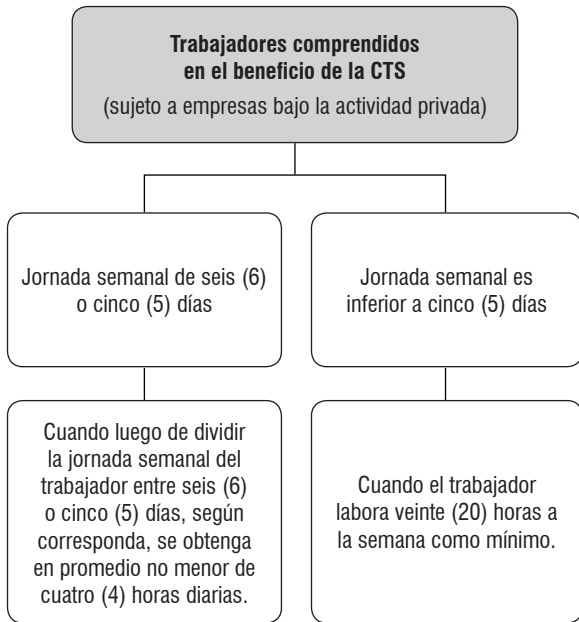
**Trabajadores comprendidos en el beneficio de la CTS**
(sujeto a empresas bajo la actividad privada)

Jornada semanal de seis (6) o cinco (5) días

Cuando luego de dividir la jornada semanal del trabajador entre seis (6) o cinco (5) días, según corresponda, se obtenga en promedio no menor de cuatro (4) horas diarias.

Jornada semanal es inferior a cinco (5) días

Cuando el trabajador labora veinte (20) horas a la semana como mínimo.